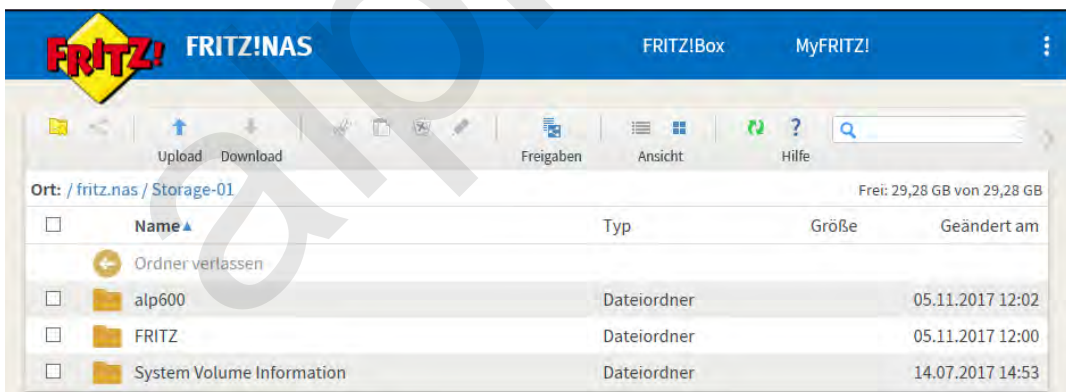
FRITZ!

FRITZ!NAS FRITZ!Box MyFRITZ!

Upload Download Freigaben Ansicht Hilfe

Ort: / fritz.nas / Storage-01

Frei: 29,28 GB von 29,28 GB

| | Name ▲ | Typ | Größe | Geändert am |
|---|---|---|---|---|
| | Ordner verlassen | | | |
| ☐ | alp600 | Dateiordner | | 05.11.2017 12:02 |
| ☐ | FRITZ | Dateiordner | | 05.11.2017 12:00 |
| ☐ | System Volume Information | Dateiordner | | 14.07.2017 14:53 |

alp